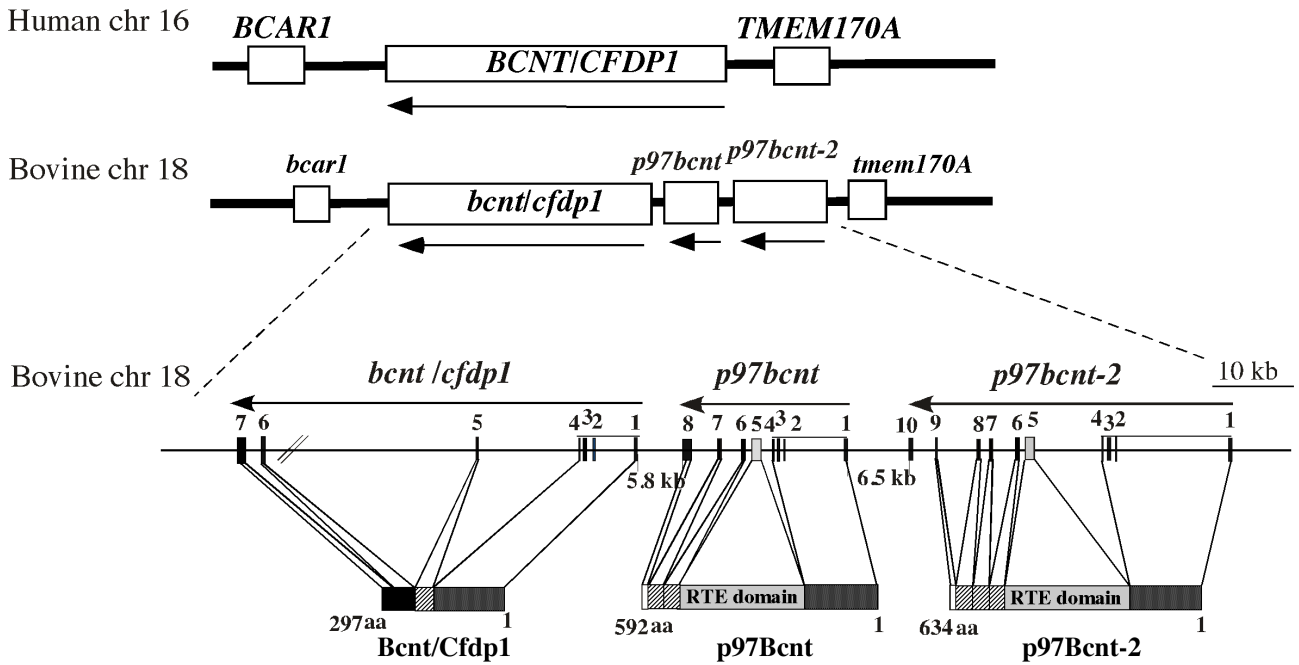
Human chr 16

BCAR1

BCNT/CFDP1

TMEM170A

Bovine chr 18

bcar1

bcnt/cfdp1

p97bcnt

p97bcnt-2

tmem170A

Bovine chr 18

bcnt /cfdp1

p97bcnt

p97bcnt-2

10 kb

7 6 5 4 3 2 1

5.8 kb

8 7 6 5 4 3 2 1

6.5 kb

10 9 8 7 6 5 4 3 2 1

297aa

1

Bcnt/Cfdp1

RTE domain

592 aa

1

p97Bcnt

RTE domain

634 aa

1

p97Bcnt-2